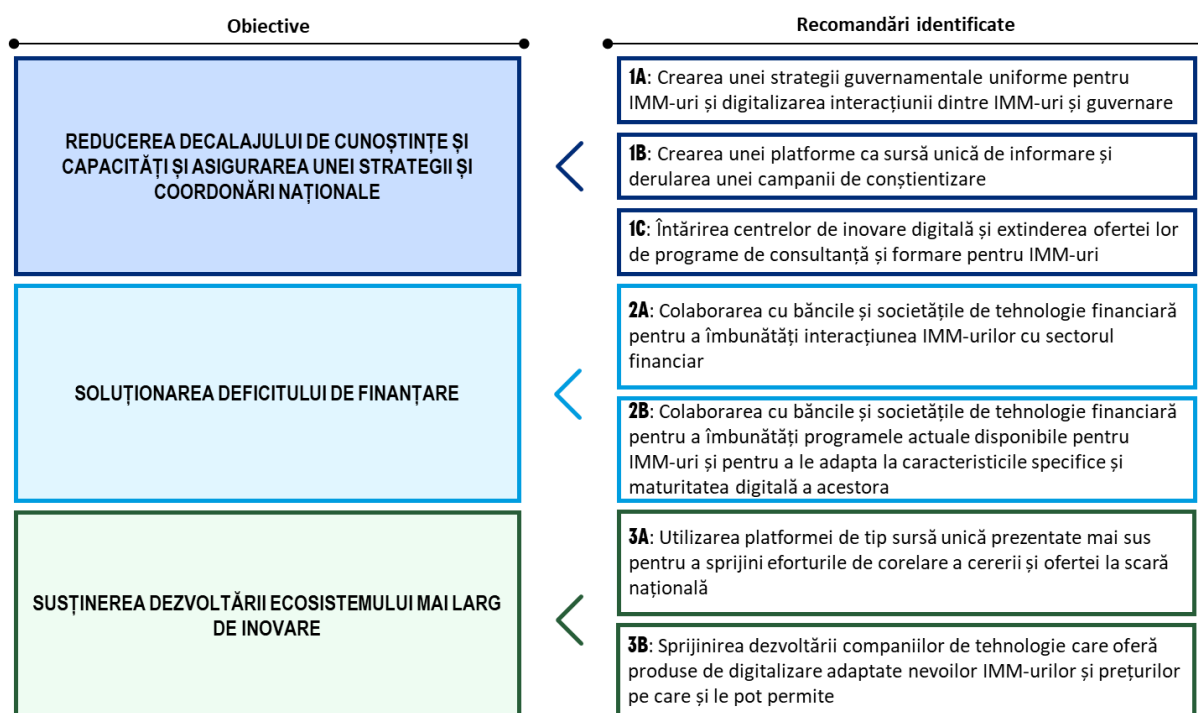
Obiective

Recomandări identificate

REDUCEREA DECALAJULUI DE CUNOȘTINȚE ȘI CAPACITĂȚI ȘI ASIGURAREA UNEI STRATEGII ȘI COORDONĂRI NAȚIONALE

1A: Crearea unei strategii guvernamentale uniforme pentru IMM-uri și digitalizarea interacțiunii dintre IMM-uri și guvernare

1B: Crearea unei platforme ca sursă unică de informare și derularea unei campanii de conștientizare

1C: Întărirea centrelor de inovare digitală și extinderea ofertei lor de programe de consultanță și formare pentru IMM-uri

SOLUȚIONAREA DEFICITULUI DE FINANȚARE

2A: Colaborarea cu băncile și societățile de tehnologie financiară pentru a îmbunătăți interacțiunea IMM-urilor cu sectorul financiar

2B: Colaborarea cu băncile și societățile de tehnologie financiară pentru a îmbunătăți programele actuale disponibile pentru IMM-uri și pentru a le adapta la caracteristicile specifice și maturitatea digitală a acestora

SUSȚINEREA DEZVOLTĂRII ECOSISTEMULUI MAI LARG DE INOVARE

3A: Utilizarea platformei de tip sursă unică prezentate mai sus pentru a sprijini eforturile de corelare a cererii și ofertei la scară națională

3B: Sprijinirea dezvoltării companiilor de tehnologie care oferă produse de digitalizare adaptate nevoilor IMM-urilor și prețurilor pe care și le pot permite